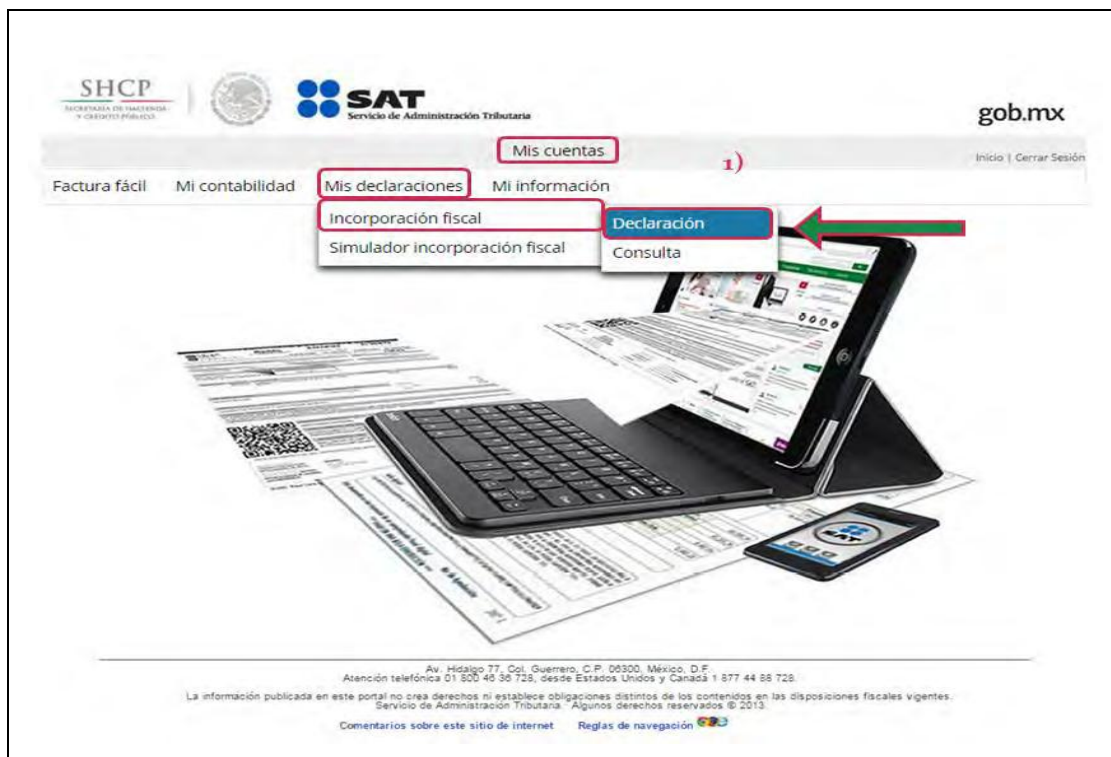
SHCP
SECRETARÍA DE HACIENDA Y CRÉDITO PÚBLICO

SAT
Servicio de Administración Tributaria

gob.mx

Mis cuentas

1)

Inicio | Cerrar Sesión

Factura fácil   Mi contabilidad   Mis declaraciones   Mi información

Incorporación fiscal
Simulador incorporación fiscal

Declaración
Consulta

SAT

Av. Hidalgo 77, Col. Guerrero, C.P. 06300, México, D.F.
Atención telefónica 01 800 46 36 728, desde Estados Unidos y Canadá 1 877 44 88 728.

La información publicada en este portal no crea derechos ni establece obligaciones distintos de los contenidos en las disposiciones fiscales vigentes.
Servicio de Administración Tributaria. Algunos derechos reservados © 2013.

Comentarios sobre este sitio de internet   Reglas de navegación